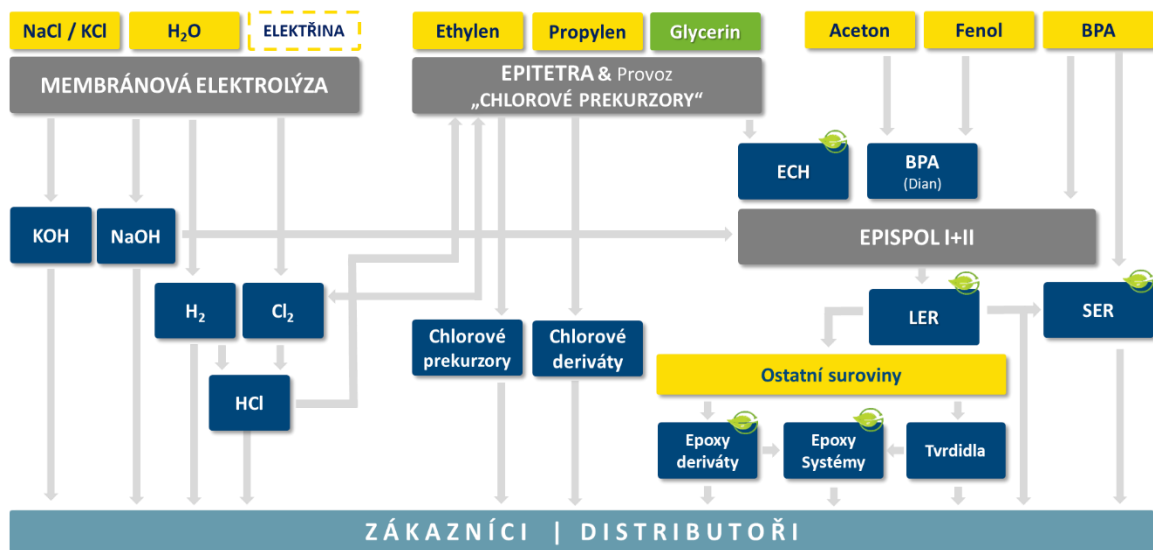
NaCl / KCl
$H_2O$
ELEKTŘINA
Ethylen
Propylen
Glycerin
Aceton
Fenol
BPA

MEMBRÁNOVÁ ELEKTROLÝZA

EPITETRA & Provoz „CHLOROVÉ PREKURZORY“

ECH
BPA (Dian)

KOH
NaOH

EPISPOL I+II

$H_2$
$Cl_2$

LER
SER

Chlorové prekurzory
Chlorové deriváty

Ostatní suroviny

HCl

Epoxy deriváty
Epoxy Systémy
Tvrdidla

ZÁKAZNÍCI | DISTRIBUTOŘI